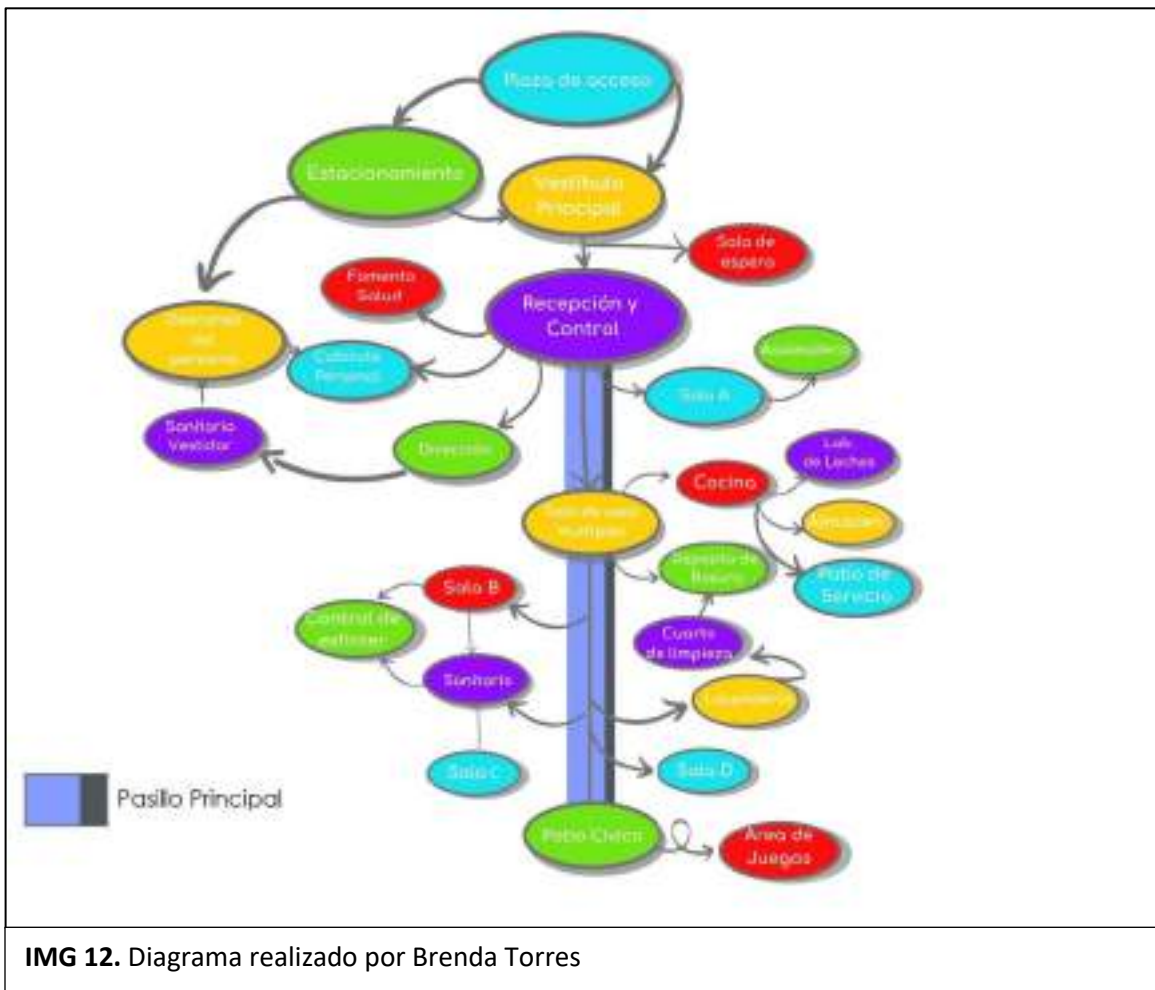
Plaza de acceso

Estacionamiento

Vestíbulo Principal

Sala de espera

Fomento Salud

Recepción y Control

Descanso del personal

Cubículo Personal

Sala A

Sanitario Vestidor

Dirección

Lab. de Leches

Cocina

Sala de usos multiples

Almacén

Depósito de Basura

Patio de Servicio

Sala B

Control de esfínter

Cuarto de limpieza

Sanitario

Lavandería

Sala C

Sala D

Pasillo Principal

Patio Cívico

Área de Juegos

**IMG 12.** Diagrama realizado por Brenda Torres